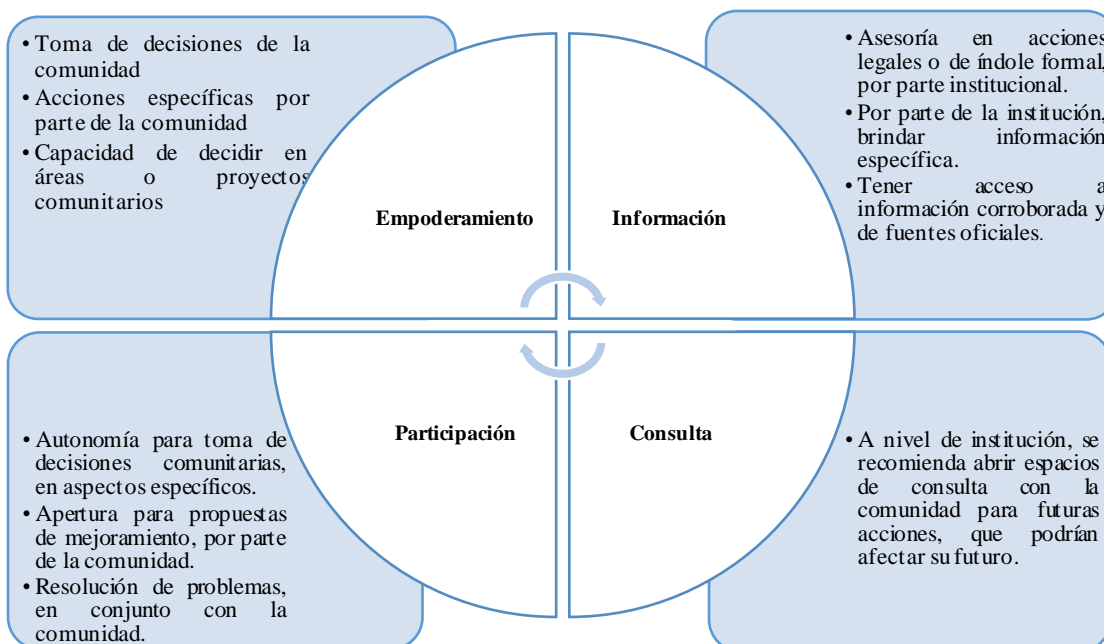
• Toma de decisiones de la comunidad
• Acciones específicas por parte de la comunidad
• Capacidad de decidir en áreas o proyectos comunitarios

• Asesoría en acciones legales o de índole formal, por parte institucional.
• Por parte de la institución, brindar información específica.
• Tener acceso a información corroborada y de fuentes oficiales.

Empoderamiento

Información

Participación

Consulta

• Autonomía para toma de decisiones comunitarias, en aspectos específicos.
• Apertura para propuestas de mejoramiento, por parte de la comunidad.
• Resolución de problemas, en conjunto con la comunidad.

• A nivel de institución, se recomienda abrir espacios de consulta con la comunidad para futuras acciones, que podrían afectar su futuro.